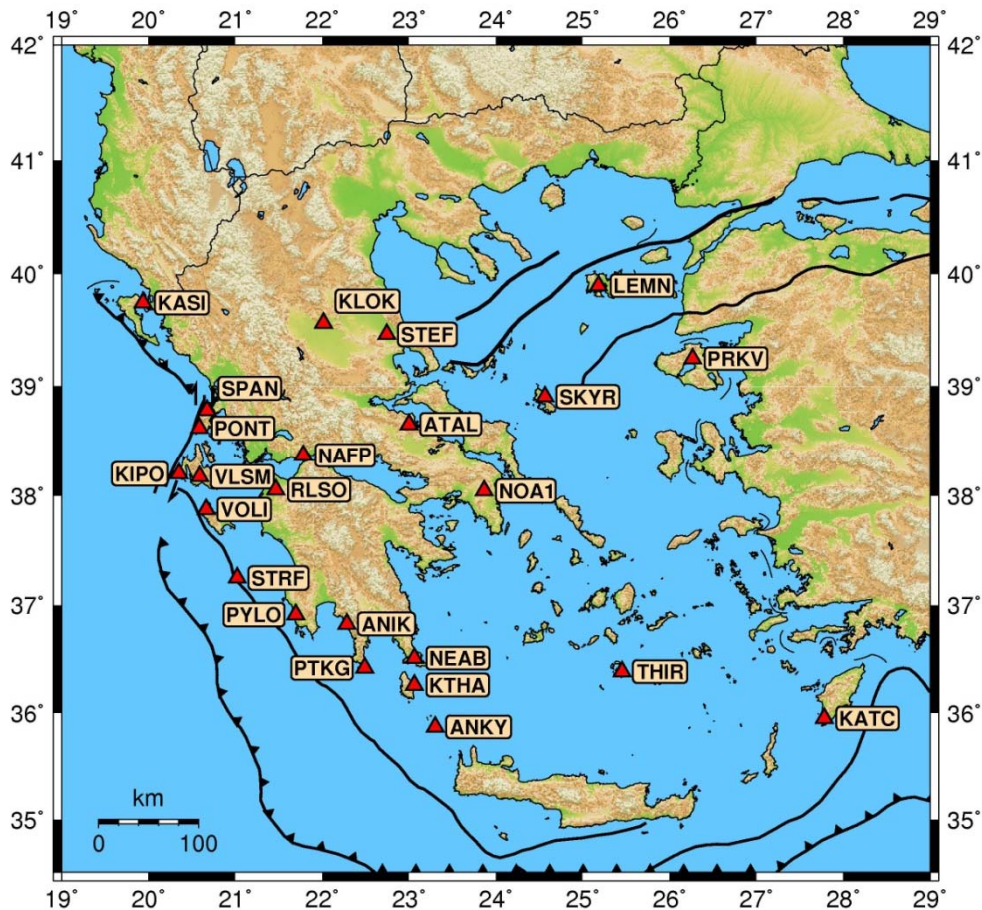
19° 20° 21° 22° 23° 24° 25° 26° 27° 28° 29°

42° 41° 40° 39° 38° 37° 36° 35°

KASI
KLOK
STEF
LEMN
PRKV
SPAN
SKYR
PONT
ATAL
KIPO
VLSM
NAFP
RLSO
NOA1
VOLI
STRF
PYLO
ANIK
PTKG
NEAB
KTHA
THIR
ANKY
KATC

km
0 100

19° 20° 21° 22° 23° 24° 25° 26° 27° 28° 29°

42° 41° 40° 39° 38° 37° 36° 35°